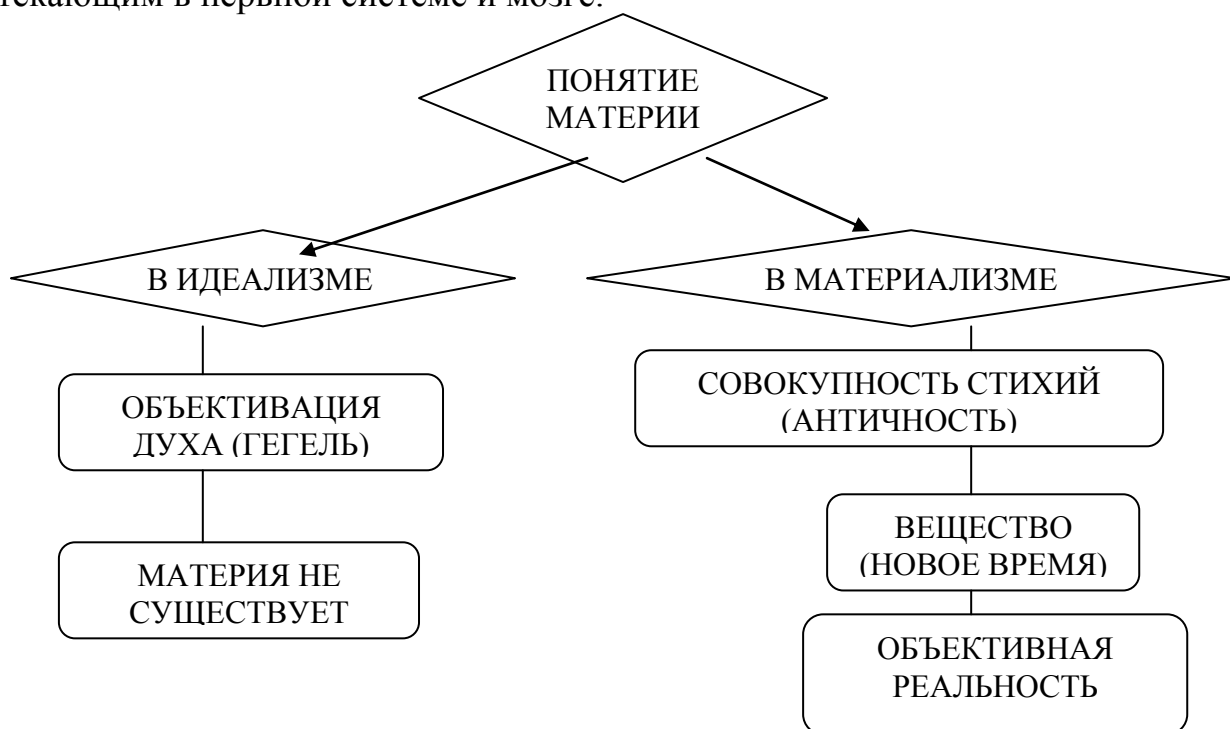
текающим в нервной системе и мозге.

ПОНЯТИЕ МАТЕРИИ

В ИДЕАЛИЗМЕ

В МАТЕРИАЛИЗМЕ

ОБЪЕКТИВАЦИЯ ДУХА (ГЕГЕЛЬ)

МАТЕРИЯ НЕ СУЩЕСТВУЕТ

СОВОКУПНОСТЬ СТИХИЙ (АНТИЧНОСТЬ)

ВЕЩЕСТВО (НОВОЕ ВРЕМЯ)

ОБЪЕКТИВНАЯ РЕАЛЬНОСТЬ